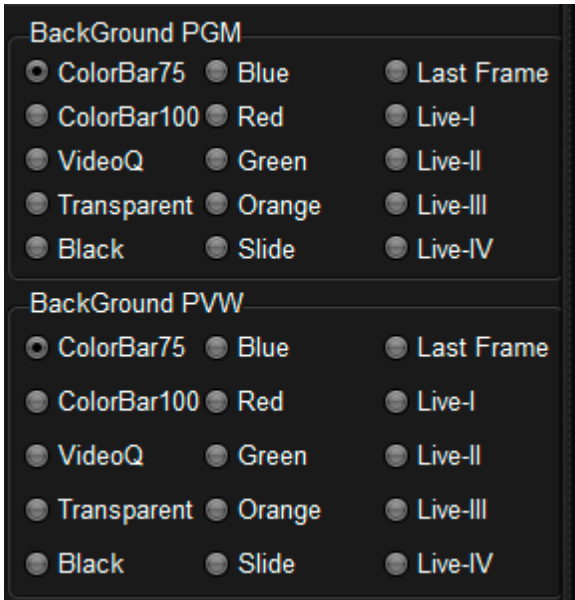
BackGround PGM

ColorBar75 Blue Last Frame
ColorBar100 Red Live-I
VideoQ Green Live-II
Transparent Orange Live-III
Black Slide Live-IV

BackGround PVW

ColorBar75 Blue Last Frame
ColorBar100 Red Live-I
VideoQ Green Live-II
Transparent Orange Live-III
Black Slide Live-IV